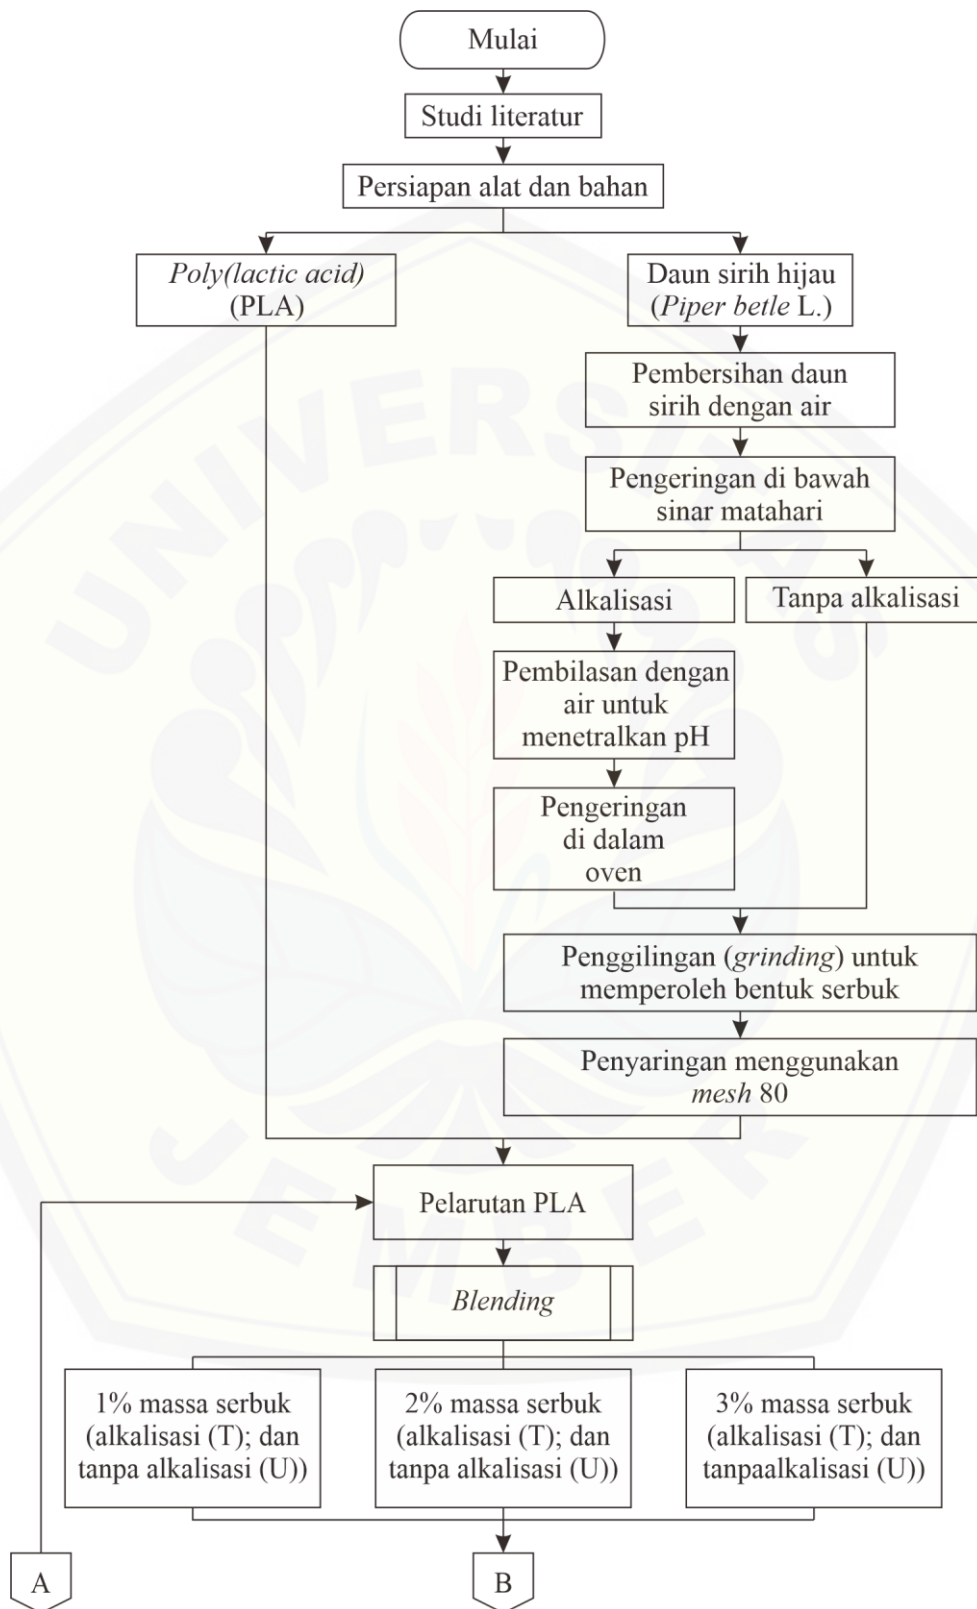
Mulai

Studi literatur

Persiapan alat dan bahan

*Poly(lactic acid)* (PLA)

Daun sirih hijau (*Piper betle* L.)

Pembersihan daun sirih dengan air

Pengeringan di bawah sinar matahari

Alkalisasi

Tanpa alkalisasi

Pembilasan dengan air untuk menetralkan pH

Pengeringan di dalam oven

Penggilingan (*grinding*) untuk memperoleh bentuk serbuk

Penyaringan menggunakan *mesh* 80

Pelarutan PLA

*Blending*

1% massa serbuk (alkalisasi (T); dan tanpa alkalisasi (U))

2% massa serbuk (alkalisasi (T); dan tanpa alkalisasi (U))

3% massa serbuk (alkalisasi (T); dan tanpaalkalisasi (U))

A

B